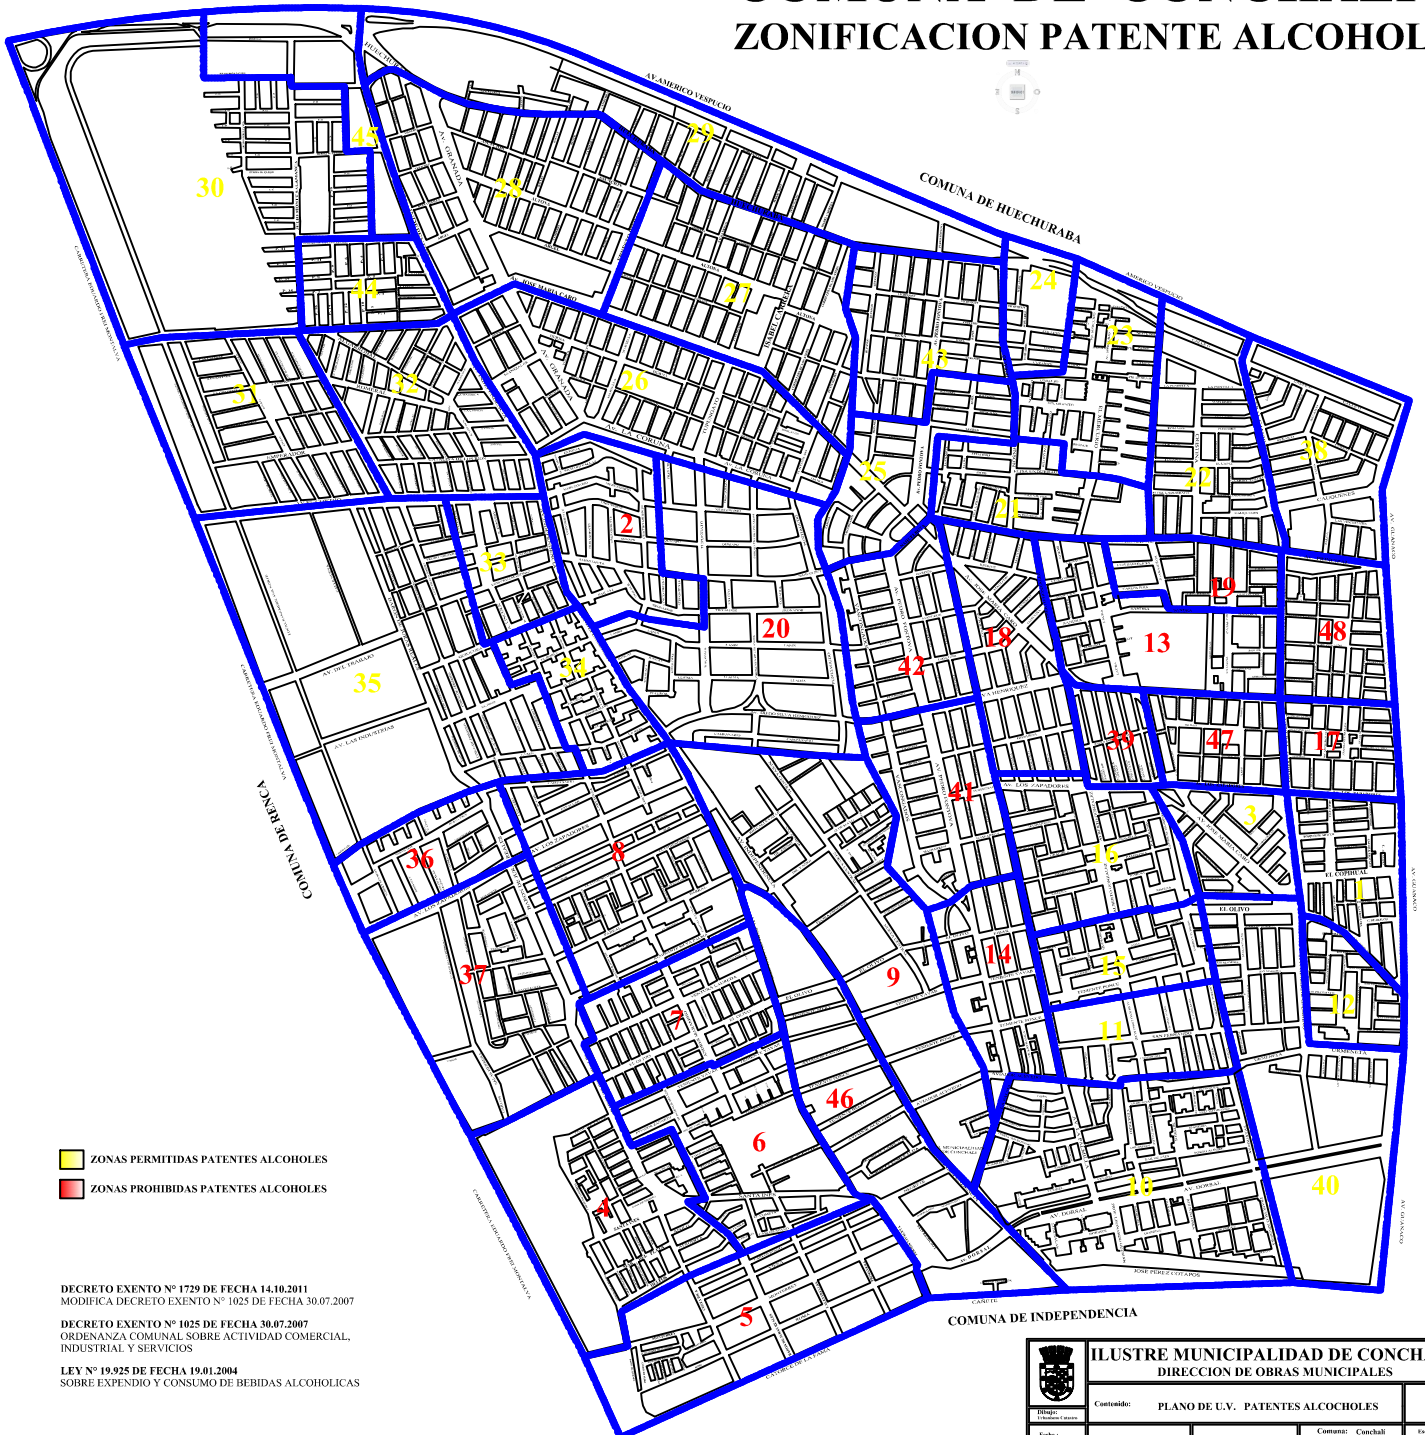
ZONIFICACION PATENTE ALCOHOL

AV. AMERICO VESPUCIO

COMUNA DE HUECHURABA

30
45
29
28
27
24
23
44
43
26
31
32
25
22
38
21
2
33
19
20
13
18
48
42
34
35
39
47
17
41
3
36
8
16
1
14
15
9
37
12
7
11
46
6
40
10
4
5

COMUNA DE RENCA

AV. LAS INDUSTRIAS

AV. LOS ZAPADORES

EL OLIVO

AV. DORSAL

COMUNA DE INDEPENDENCIA

ZONAS PERMITIDAS PATENTES ALCOHOLES

ZONAS PROHIBIDAS PATENTES ALCOHOLES

DECRETO EXENTO N° 1729 DE FECHA 14.10.2011
MODIFICA DECRETO EXENTO N° 1025 DE FECHA 30.07.2007

DECRETO EXENTO N° 1025 DE FECHA 30.07.2007
ORDENANZA COMUNAL SOBRE ACTIVIDAD COMERCIAL, INDUSTRIAL Y SERVICIOS

LEY N° 19.925 DE FECHA 19.01.2004
SOBRE EXPENDIO Y CONSUMO DE BEBIDAS ALCOHOLICAS

ILUSTRE MUNICIPALIDAD DE CONCH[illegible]
DIRECCION DE OBRAS MUNICIPALES

Contenido: PLANO DE U.V. PATENTES ALCOCHOLES

Dibujo:

Comuna: Conchali